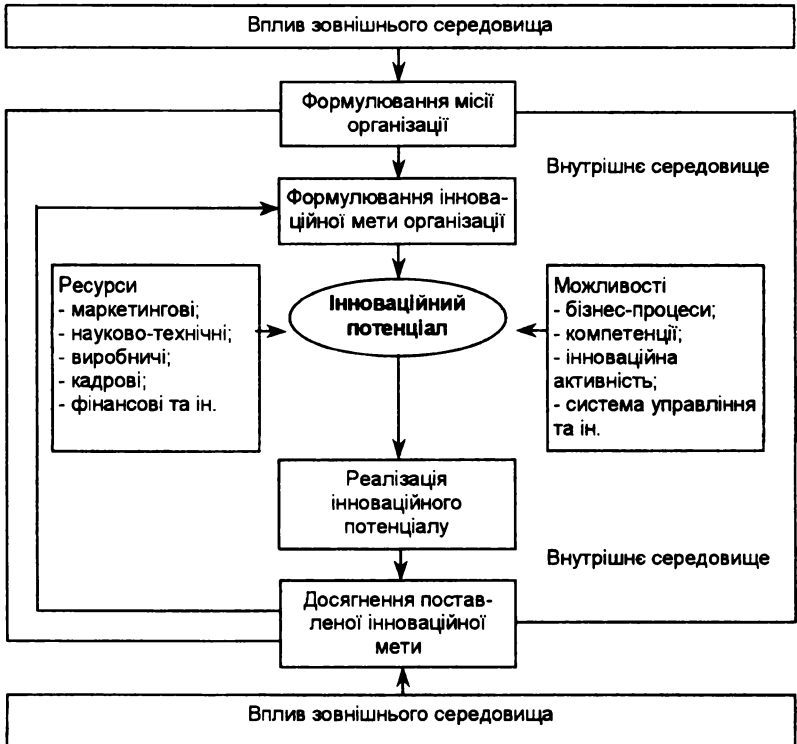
Вплив зовнішнього середовища

Формулювання місії організації

Внутрішнє середовище

Формулювання інноваційної мети організації

Ресурси
- маркетингові;
- науково-технічні;
- виробничі;
- кадрові;
- фінансові та ін.

Інноваційний потенціал

Можливості
- бізнес-процеси;
- компетенції;
- інноваційна активність;
- система управління та ін.

Реалізація інноваційного потенціалу

Внутрішнє середовище

Досягнення поставленої інноваційної мети

Вплив зовнішнього середовища